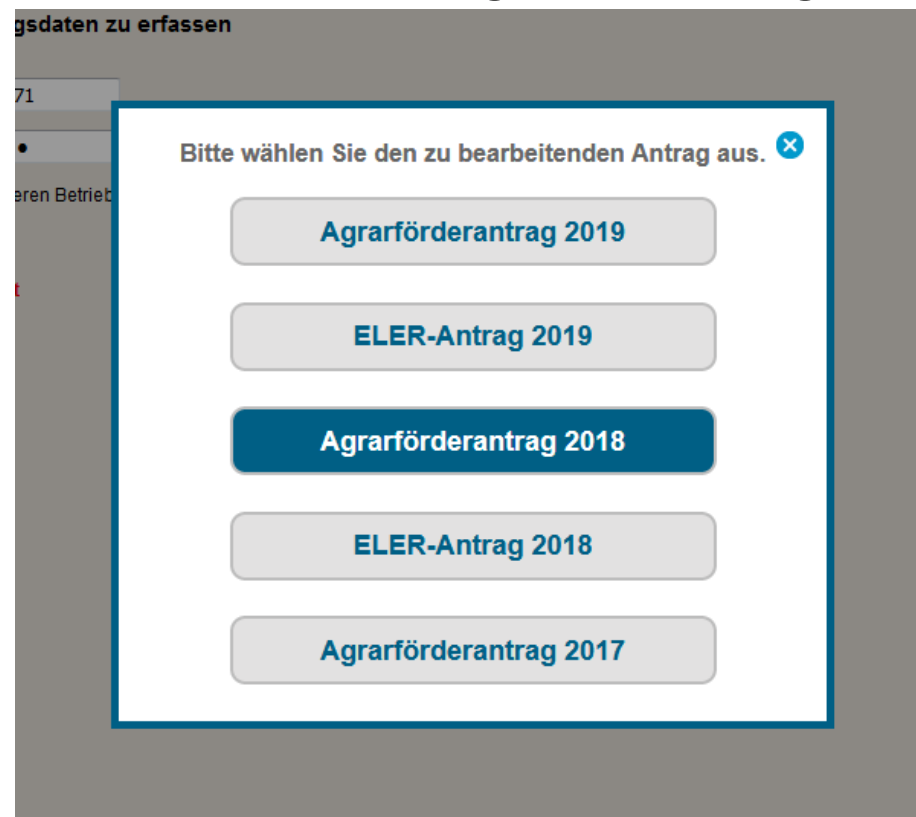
gsdaten zu erfassen

71

•

eren Betrieb

t

Bitte wählen Sie den zu bearbeitenden Antrag aus.

Agrarförderantrag 2019

ELER-Antrag 2019

Agrarförderantrag 2018

ELER-Antrag 2018

Agrarförderantrag 2017